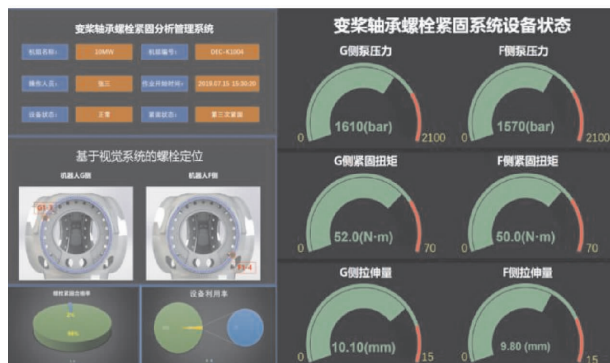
变桨轴承螺栓紧固分析管理系统

机组名称： 10MW
机组编号： DEC-K1004
操作人员： 张三
作业开始时间： 2018.07.15 15:30:20
设备状态： 正常
紧固状态： 第三次紧固

基于视觉系统的螺栓定位

机器人G侧
机器人F侧

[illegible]

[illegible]

螺栓紧固合格率

设备利用率

变桨轴承螺栓紧固系统设备状态

G侧泵压力
0
1610(bar)
2100

F侧泵压力
0
1570(bar)
2100

G侧紧固扭矩
0
52.0(N·m)
70

F侧紧固扭矩
0
50.0(N·m)
70

G侧拉伸量
0
10.10(mm)
15

F侧拉伸量
0
9.80 (mm)
15